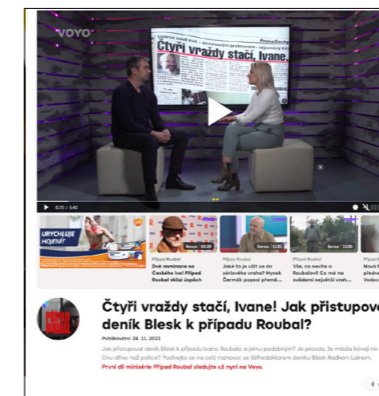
VOYO

Čtyři vraždy stačí, Ivane.

0:25 / 6:40

URYCHLUJE HOJENÍ

Případ Roubal
Dvě nominace na České lvi! Případ Roubal sklízí úspěch

Případ Roubal
Jaká to je užít se do sériového vraha? Hynek Čermák popsal přesně...

Případ Roubal
Víte, co nevíte o Roubalovi? Co má na svědomí nejotřeslivější...

Případ Roubal
Nový... Vídeo...

Čtyři vraždy stačí, Ivane! Jak přistupova deník Blesk k případu Roubal?

Publikováno: 28. 11. 2023

Jak přistupoval deník Blesk k případu Ivana Roubala a jemu podobným? Je pravda, že mladá kriminál... Ernu dříve než policie? Podívejte se na celý rozhovor se šéfredaktorem deníku Blesk Radkem Lainem.

První díl minisérie Případ Roubal sledujte už nyní na Voyo.